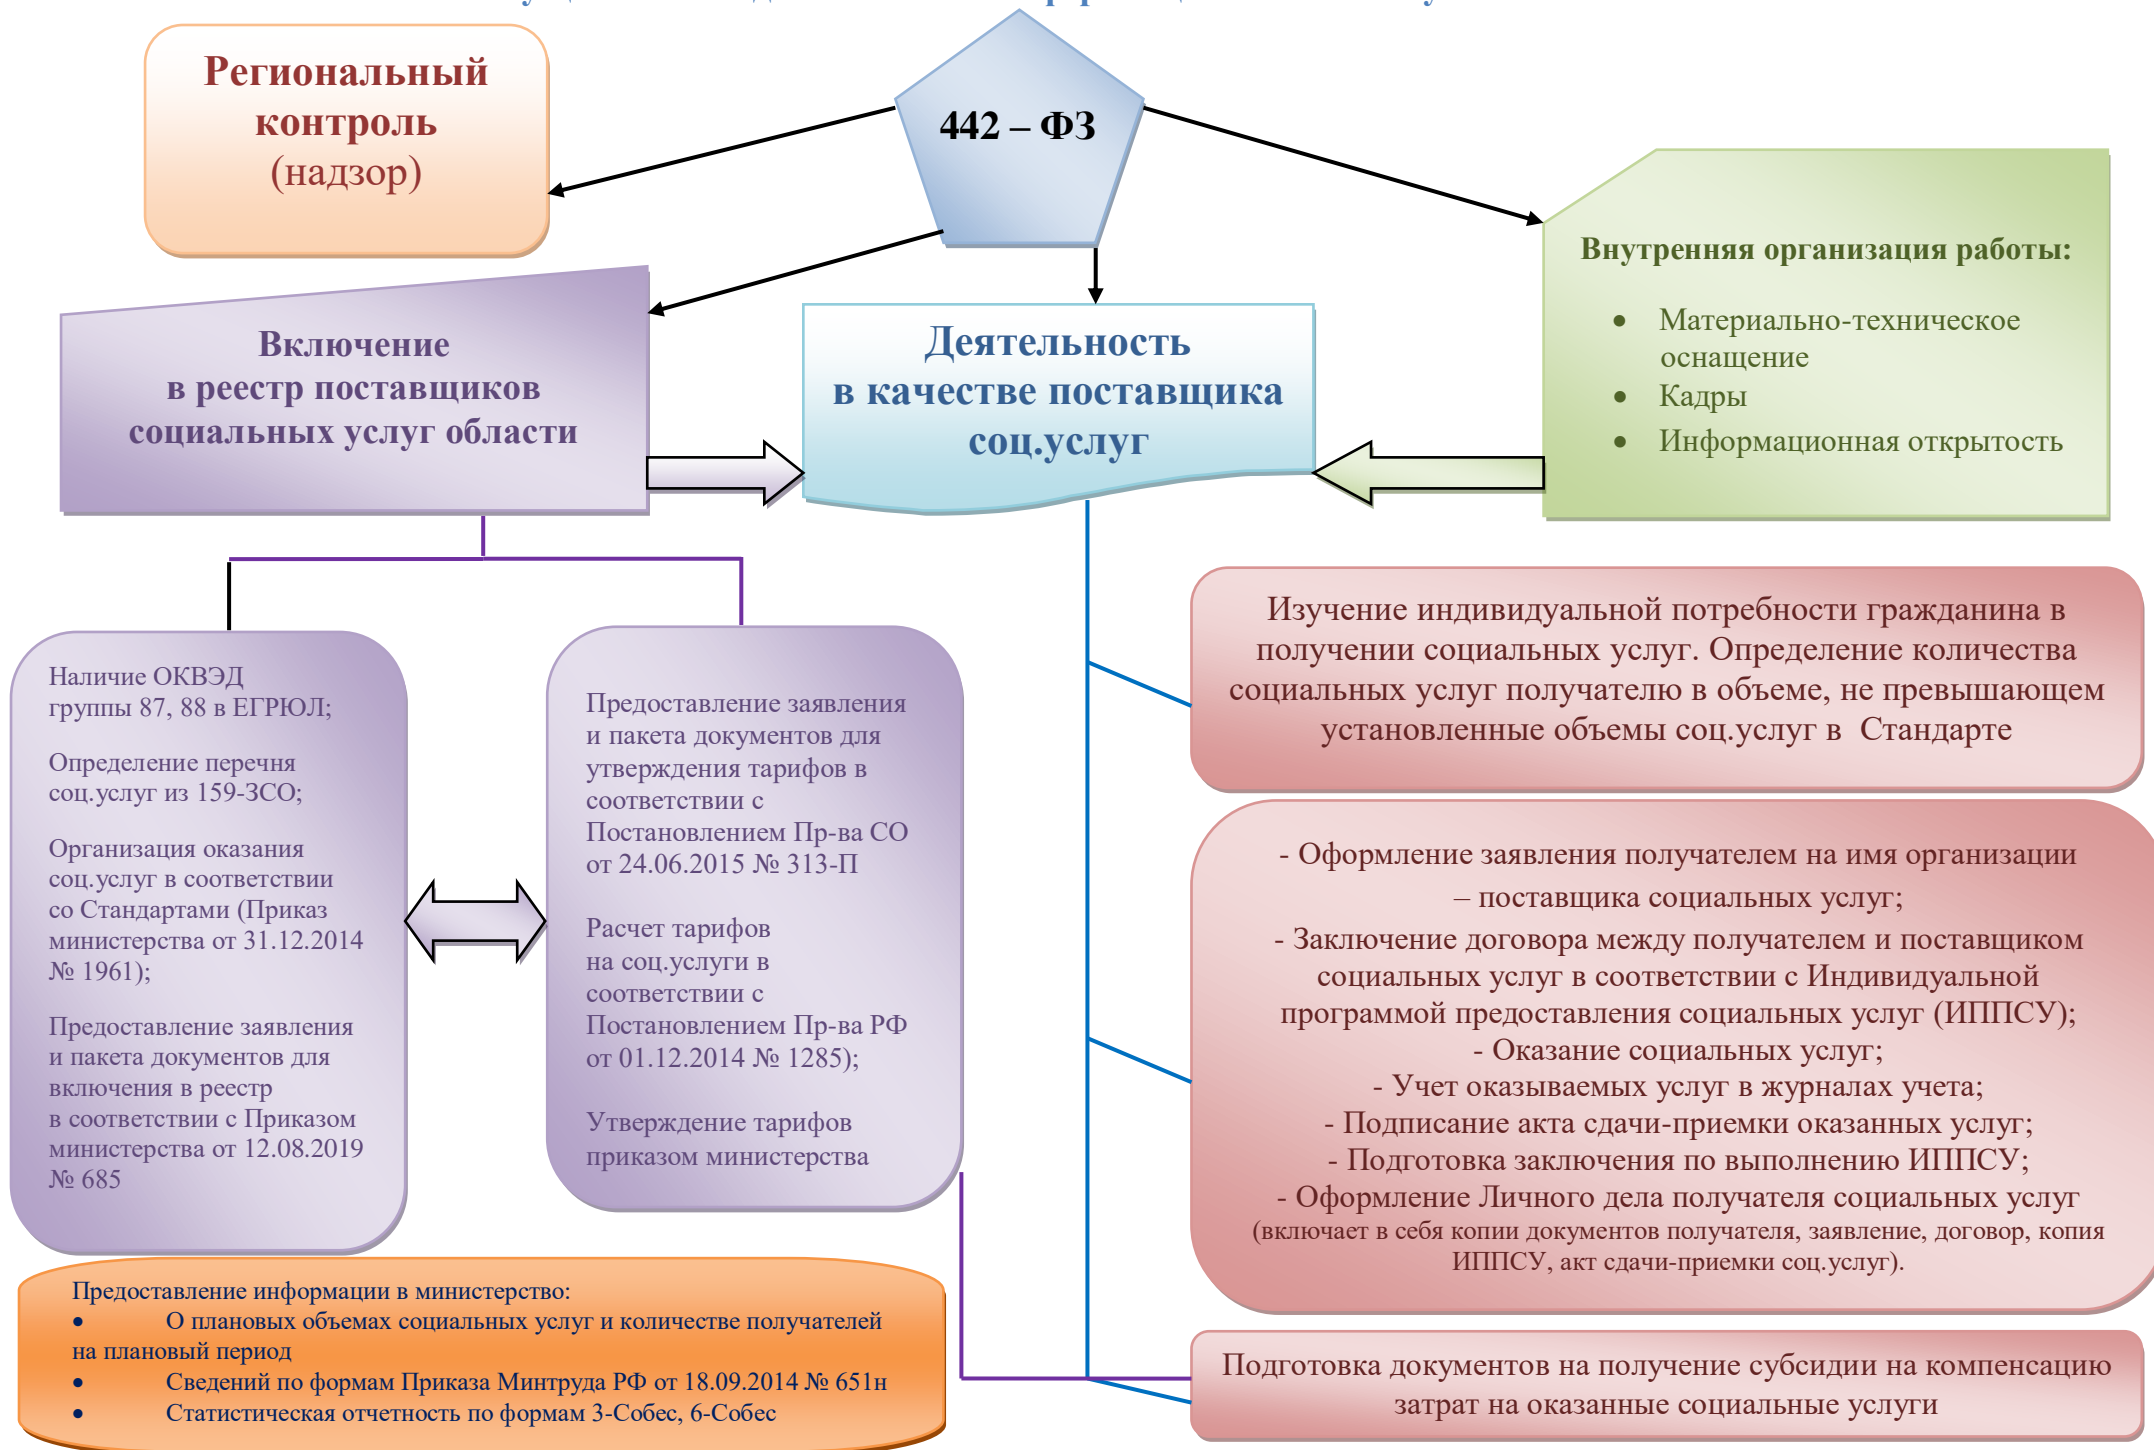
Региональный контроль (надзор)

442 – ФЗ

Внутренняя организация работы:

- Материально-техническое оснащение
- Кадры
- Информационная открытость

Включение в реестр поставщиков социальных услуг области

Деятельность в качестве поставщика соц.услуг

Наличие ОКВЭД группы 87, 88 в ЕГРЮЛ;

Определение перечня соц.услуг из 159-ЗСО;

Организация оказания соц.услуг в соответствии со Стандартами (Приказ министерства от 31.12.2014 № 1961);

Предоставление заявления и пакета документов для включения в реестр в соответствии с Приказом министерства от 12.08.2019 № 685

Предоставление заявления и пакета документов для утверждения тарифов в соответствии с Постановлением Пр-ва СО от 24.06.2015 № 313-П

Расчет тарифов на соц.услуги в соответствии с Постановлением Пр-ва РФ от 01.12.2014 № 1285);

Утверждение тарифов приказом министерства

Изучение индивидуальной потребности гражданина в получении социальных услуг. Определение количества социальных услуг получателю в объеме, не превышающем установленные объемы соц.услуг в Стандарте

- Оформление заявления получателем на имя организации – поставщика социальных услуг;
- Заключение договора между получателем и поставщиком социальных услуг в соответствии с Индивидуальной программой предоставления социальных услуг (ИППСУ);
- Оказание социальных услуг;
- Учет оказываемых услуг в журналах учета;
- Подписание акта сдачи-приемки оказанных услуг;
- Подготовка заключения по выполнению ИППСУ;
- Оформление Личного дела получателя социальных услуг (включает в себя копии документов получателя, заявление, договор, копия ИППСУ, акт сдачи-приемки соц.услуг).

Предоставление информации в министерство:
- О плановых объемах социальных услуг и количестве получателей на плановый период
- Сведений по формам Приказа Минтруда РФ от 18.09.2014 № 651н
- Статистическая отчетность по формам 3-Собес, 6-Собес

Подготовка документов на получение субсидии на компенсацию затрат на оказанные социальные услуги